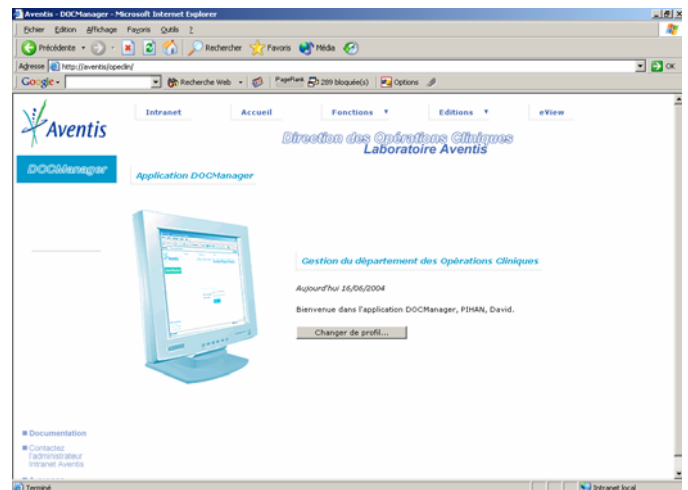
Aventis - DOCManager - Microsoft Internet Explorer

Fichier Edition Affichage Favoris Outils ?

Précédente Rechercher Favoris Média

Adresse http://aventis/opeclin/ OK

Google Recherche Web PageRank 289 bloqué(s) Options

Intranet Accueil Fonctions ▼ Editions ▼ eView

Aventis

Direction des Opérations Cliniques
Laboratoire Aventis

DOCManager

Application DOCManager

Gestion du département des Opérations Cliniques

Aujourd'hui 16/06/2004

Bienvenue dans l'application DOCManager, PIHAN, David.

Changer de profil...

Documentation

Contactez l'administrateur Intranet Aventis

Terminé

Intranet local